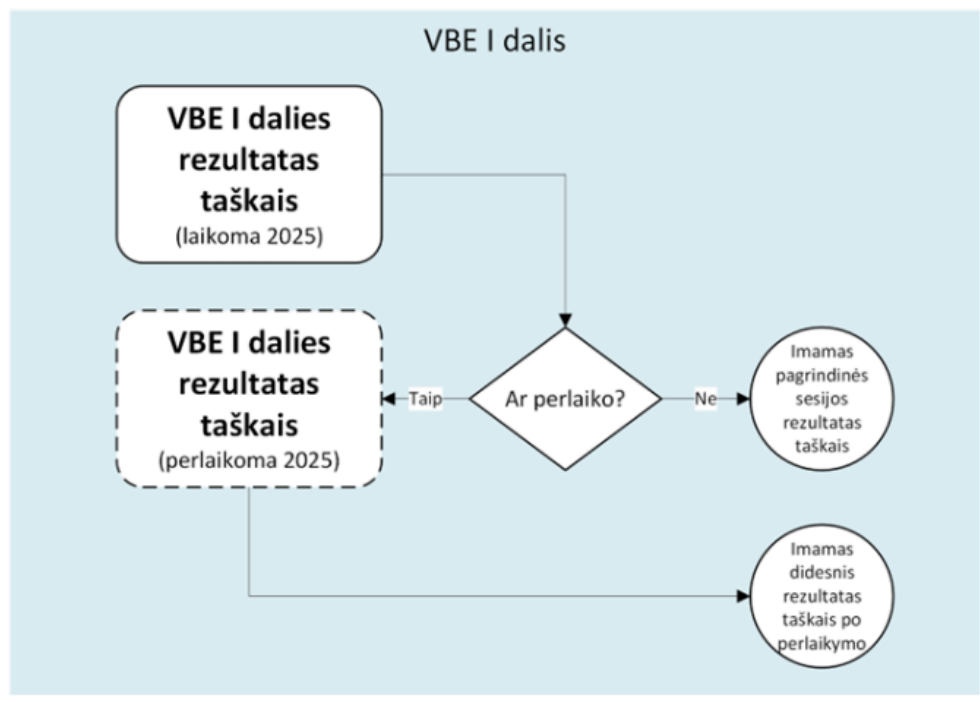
VBE I dalis

VBE I dalies rezultatas taškais
(laikoma 2025)

VBE I dalies rezultatas taškais
(perlaikoma 2025)

Taip

Ar perlaiko?

Ne

Imamas pagrindinės sesijos rezultatas taškais

Imamas didesnis rezultatas taškais po perlaikymo